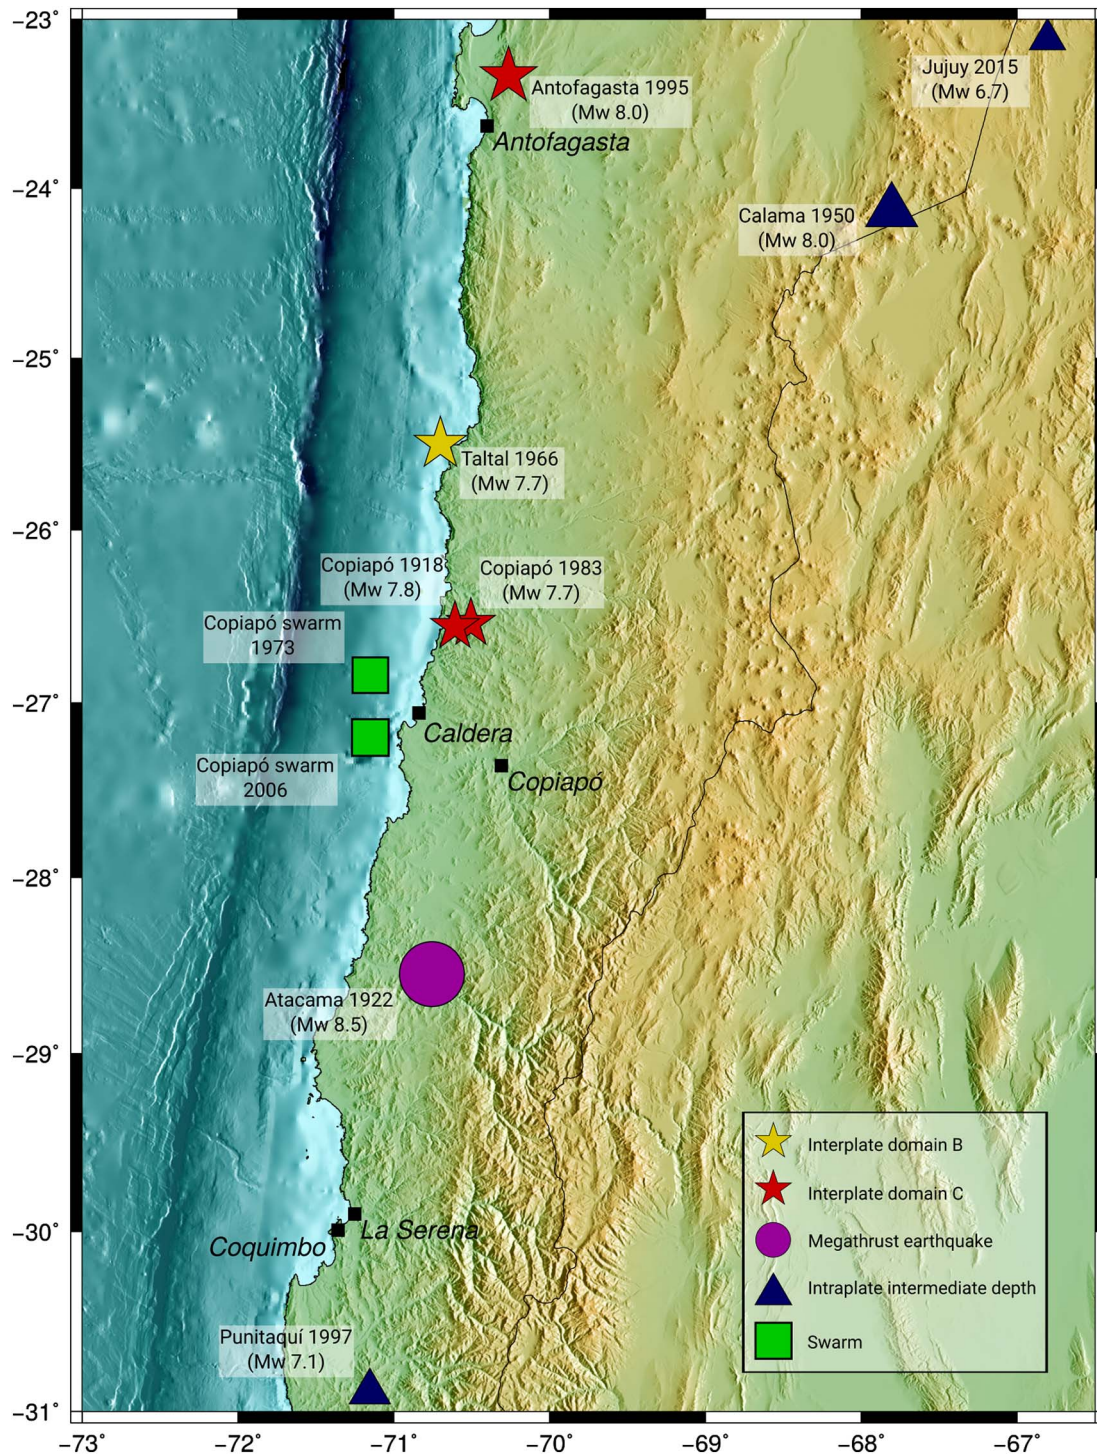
−23°
−24°
−25°
−26°
−27°
−28°
−29°
−30°
−31°

Antofagasta 1995 (Mw 8.0)
Antofagasta
Jujuy 2015 (Mw 6.7)
Calama 1950 (Mw 8.0)
Taltal 1966 (Mw 7.7)
Copiapó 1918 (Mw 7.8)
Copiapó 1983 (Mw 7.7)
Copiapó swarm 1973
Caldera
Copiapó
Copiapó swarm 2006
Atacama 1922 (Mw 8.5)
Coquimbo
La Serena
Punitaquí 1997 (Mw 7.1)

Interplate domain B
Interplate domain C
Megathrust earthquake
Intraplate intermediate depth
Swarm

−73°
−72°
−71°
−70°
−69°
−68°
−67°